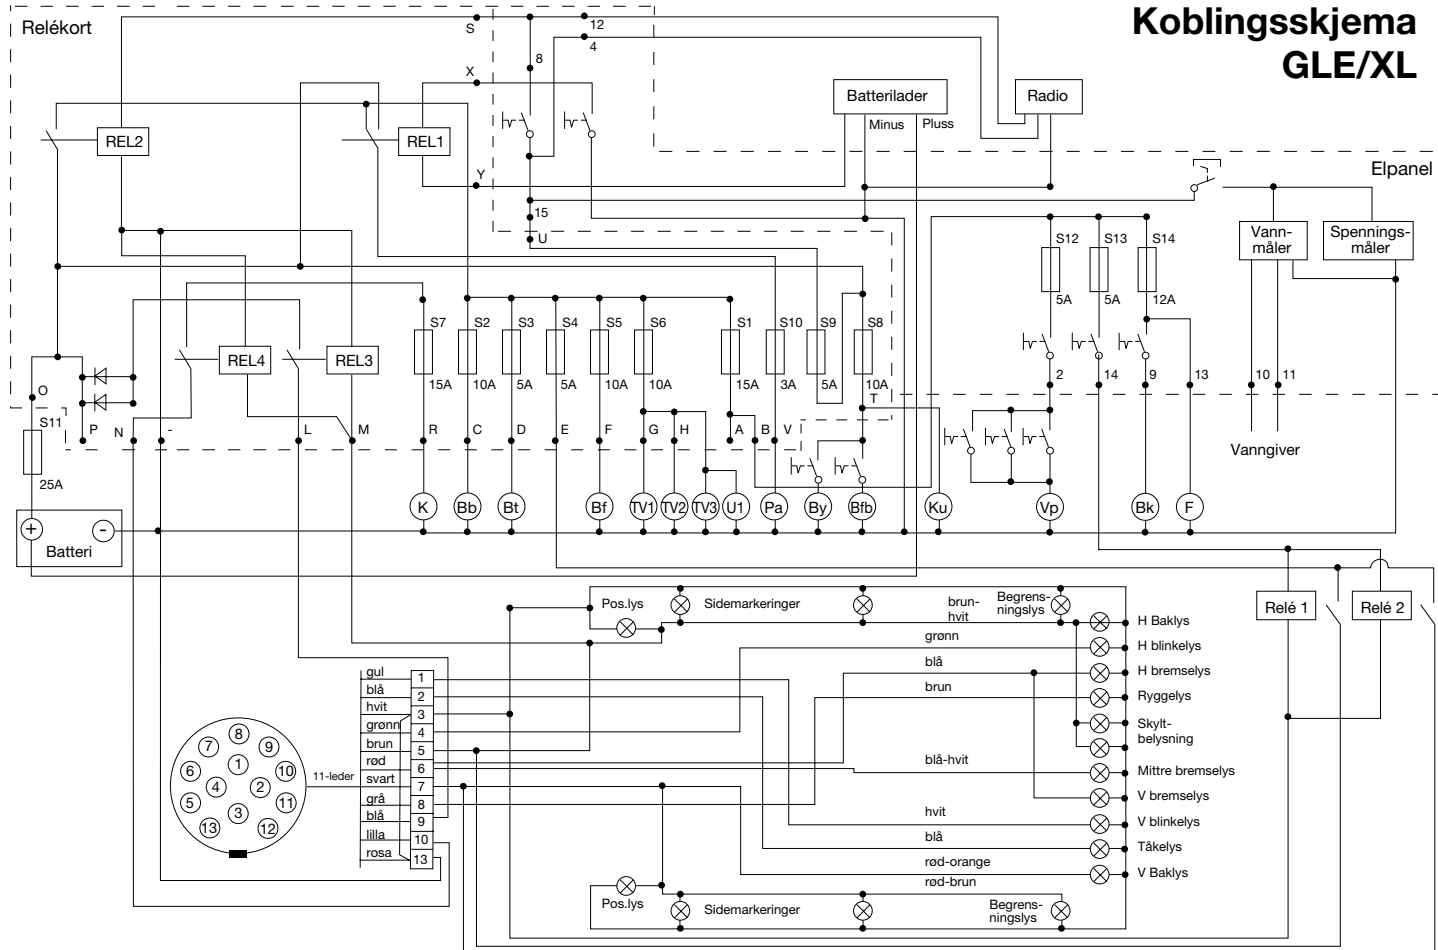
Koblingsskjema
GLE/XL

Relékort

S
12
4
8
X
Y
15
U

REL2
REL1

Batterilader
Minus Pluss

Radio

Elpanel

Vann-
måler

Spennings-
måler

S12 S13 S14
5A 5A 12A
2 14 9 13 10 11

Vanngiver

REL4 REL3

S7 S2 S3 S4 S5 S6 S1 S10 S9 S8
15A 10A 5A 5A 10A 10A 15A 3A 5A 10A
T

O
S11
25A
P N - L M R C D E F G H A B V

K Bb Bt Bf TV1 TV2 TV3 U1 Pa By Bfb Ku Vp Bk F

Batteri

Relé 1 Relé 2

Pos.lys Sidemarkeringer brun-hvit Begrens-ningslys
H Baklys
grønn H blinkelys
blå H bremselys
brun Ryggelys
Skylt-belysning
blå-hvit Mittre bremselys
V bremselys
hvit V blinkelys
blå Tåkelys
rød-orange V Baklys
rød-brun
Pos.lys Sidemarkeringer Begrens-ningslys

gul 1
blå 2
hvit 3
grønn 4
brun 5
rød 6
svart 7
grå 8
blå 9
lilla 10
rosa 13

11-leder

8 7 9 6 1 10 5 4 2 11 3 13 12